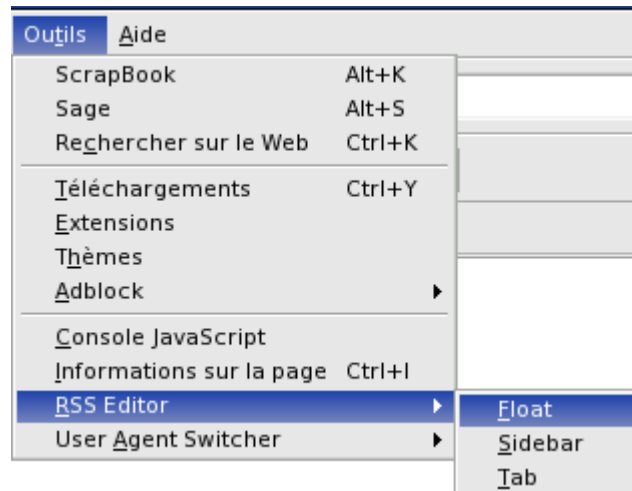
Outils Aide

ScrapBook Alt+K
Sage Alt+S
Rechercher sur le Web Ctrl+K

Téléchargements Ctrl+Y
Extensions
Thèmes
Adblock

Console JavaScript
Informations sur la page Ctrl+I
RSS Editor
User Agent Switcher

Float
Sidebar
Tab